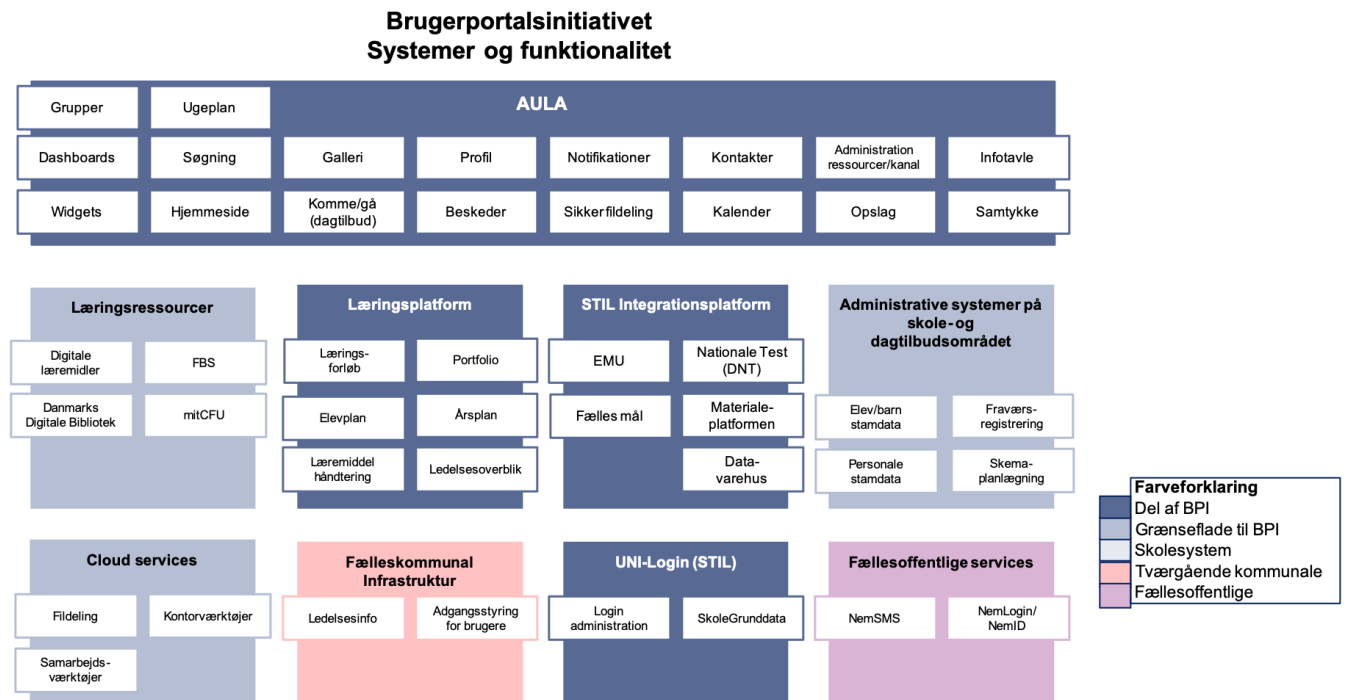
Brugerportalsinitiativet
Systemer og funktionalitet

AULA

Grupper
Ugeplan

Dashboards
Søgning
Galleri
Profil
Notifikationer
Kontakter
Administration ressourcer/kanal
Infotavle

Widgets
Hjemmeside
Komme/gå (dagtilbud)
Beskeder
Sikker fildeling
Kalender
Opslag
Samtykke

Læringsressourcer
Digitale læremidler
FBS
Danmarks Digitale Bibliotek
mitCFU

Læringsplatform
Læringsforløb
Portfolio
Elevplan
Årsplan
Læremiddel håndtering
Ledelsesoverblik

STIL Integrationsplatform
EMU
Nationale Test (DNT)
Fælles mål
Materialeplatformen
Datavarehus

Administrative systemer på skole- og dagtilbudsområdet
Elev/barn stamdata
Fraværsregistrering
Personale stamdata
Skemaplanlægning

Farveforklaring
Del af BPI
Grænseflade til BPI
Skolesystem
Tværgående kommunale
Fællesoffentlige

Cloud services
Fildeling
Kontorværktøjer
Samarbejdsværktøjer

Fælleskommunal Infrastruktur
Ledelsesinfo
Adgangsstyring for brugere

UNI-Login (STIL)
Login administration
SkoleGrunddata

Fællesoffentlige services
NemSMS
NemLogin/ NemID